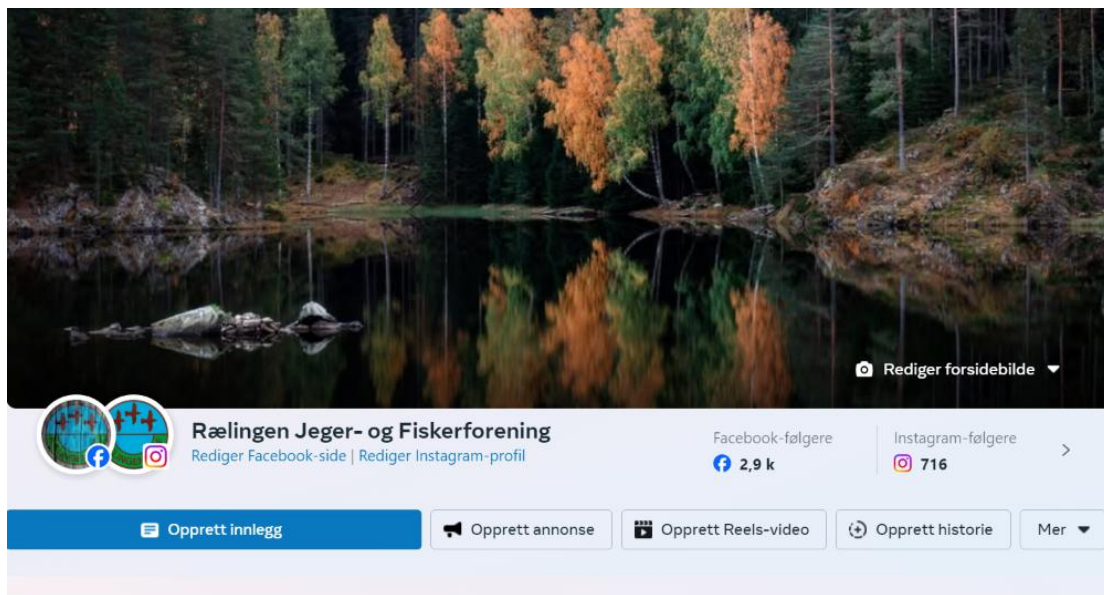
Rediger forsidebilde

Rælingen Jeger- og Fiskerforening
Rediger Facebook-side | Rediger Instagram-profil

Facebook-følgere
2,9 k

Instagram-følgere
716

Opprett innlegg
Opprett annonse
Opprett Reels-video
Opprett historie
Mer